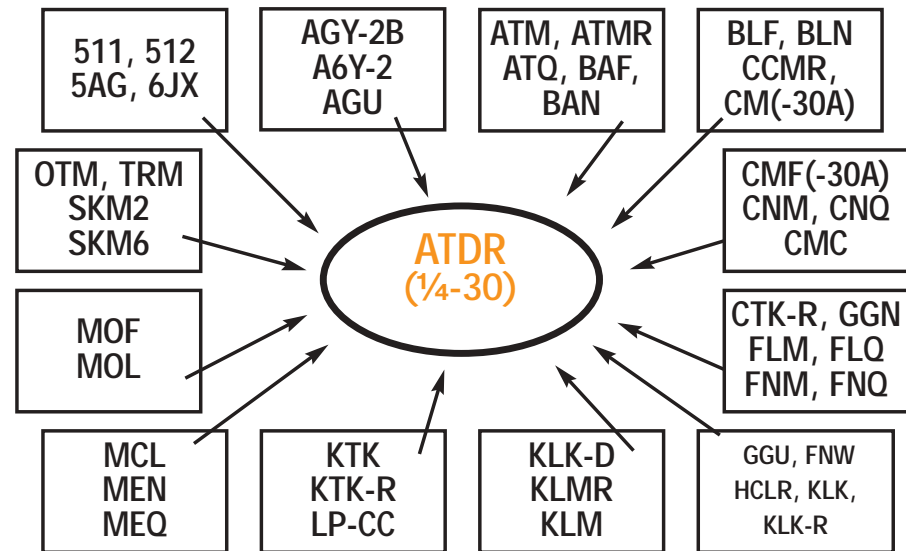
511, 512
5AG, 6JX

AGY-2B
A6Y-2
AGU

ATM, ATMR
ATQ, BAF,
BAN

BLF, BLN
CCMR,
CM(-30A)

OTM, TRM
SKM2
SKM6

ATDR
(¼-30)

CMF(-30A)
CNM, CNQ
CMC

MOF
MOL

CTK-R, GGN
FLM, FLQ
FNM, FNQ

MCL
MEN
MEQ

KTK
KTK-R
LP-CC

KLK-D
KLMR
KLM

GGU, FNW
HCLR, KLK,
KLK-R